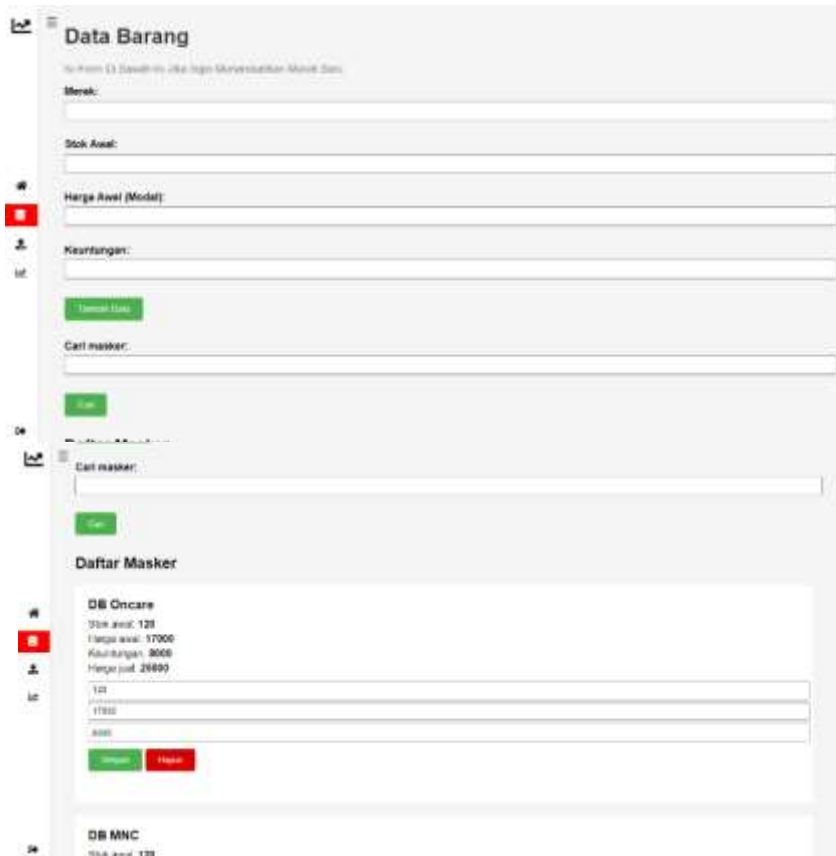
Data Barang

Isi Form Di Bawah Ini Jika Ingin Menambahkan Merek Baru

Merek:

Stok Awal:

Harga Awal (Modal):

Keuntungan:

Tambah Data

Cari masker:

Cari

Cari masker:

Cari

Daftar Masker

DB Oncare

Stok awal: 120
Harga awal: 17000
Keuntungan: 8000
Harga jual: 25000

120
17000
8000

Simpan Hapus

DB MNC

Stok awal: 120